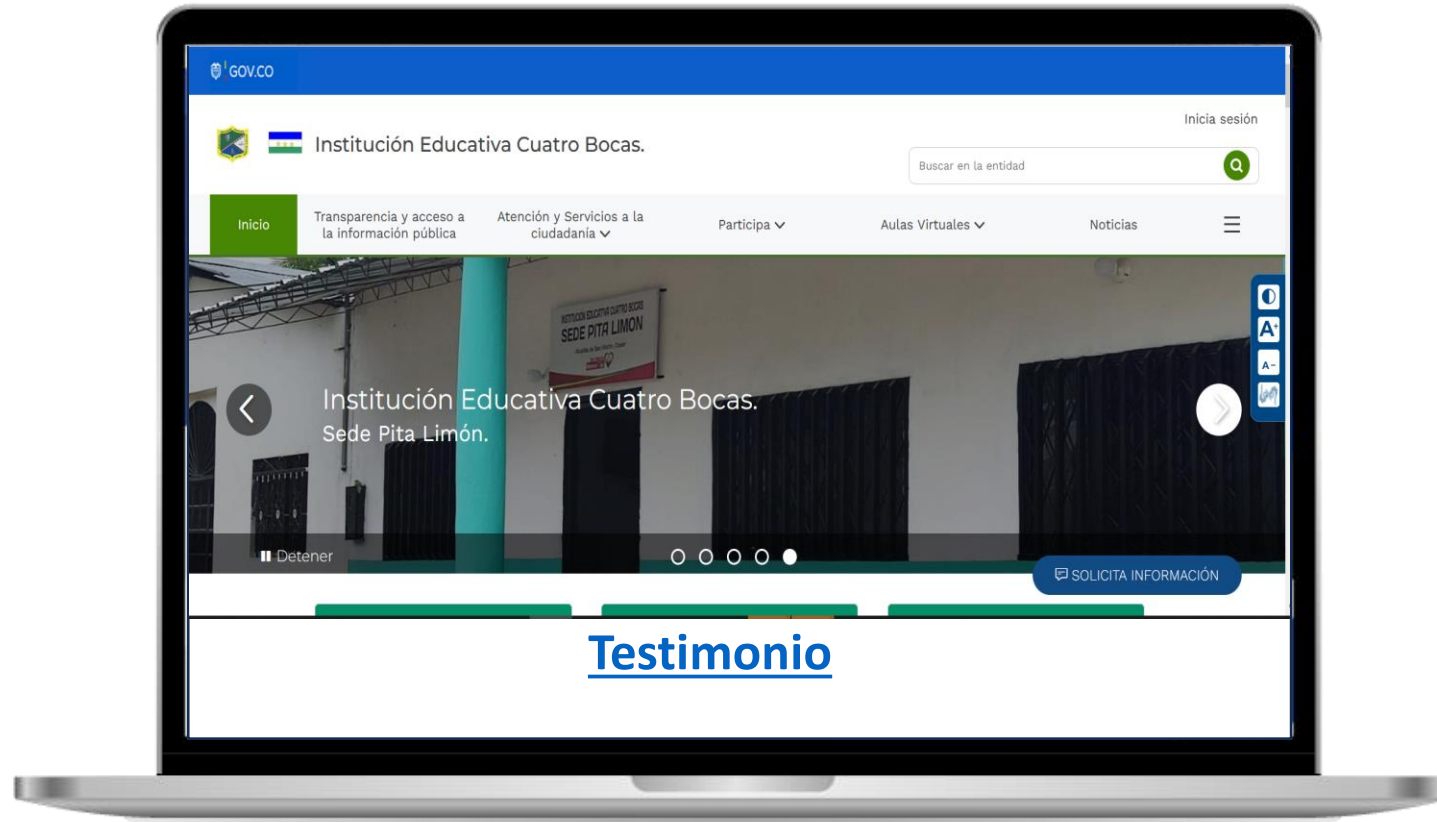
GOV.CO

Inicia sesión

Institución Educativa Cuatro Bocas.

Buscar en la entidad

Inicio
Transparencia y acceso a la información pública
Atención y Servicios a la ciudadanía
Participa
Aulas Virtuales
Noticias

INSTITUCION EDUCATIVA CUATRO BOCAS
SEDE PITA LIMON

Institución Educativa Cuatro Bocas.
Sede Pita Limón.

A+
A-

Detener

SOLICITA INFORMACIÓN

Testimonio